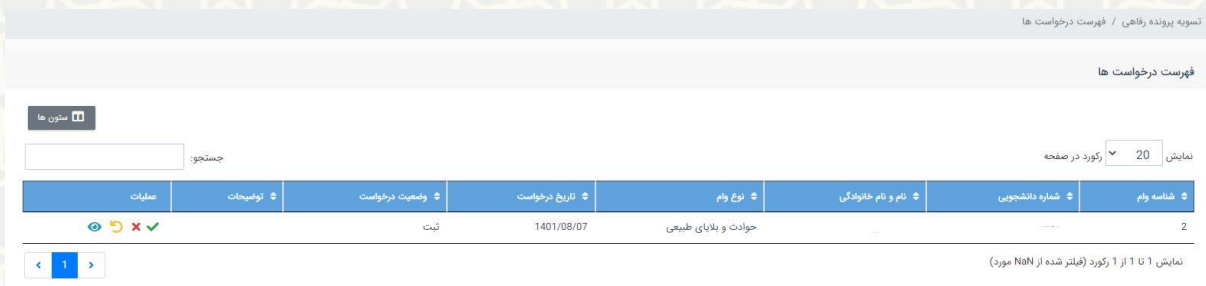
تسویه پرونده رفاهی / فهرست درخواست ها

فهرست درخواست ها

ستون ها

نمایش 20 رکورد در صفحه

جستجو:

| شناسه وام | شماره دانشجویی | نام و نام خانوادگی | نوع وام | تاریخ درخواست | وضعیت درخواست | توضیحات | عملیات |
|---|---|---|---|---|---|---|---|
| 2 | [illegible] | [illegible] | حوادث و بلایای طبیعی | 1401/08/07 | ثبت | | |

نمایش 1 تا 1 از 1 رکورد (فیلتر شده از NaN مورد)

1